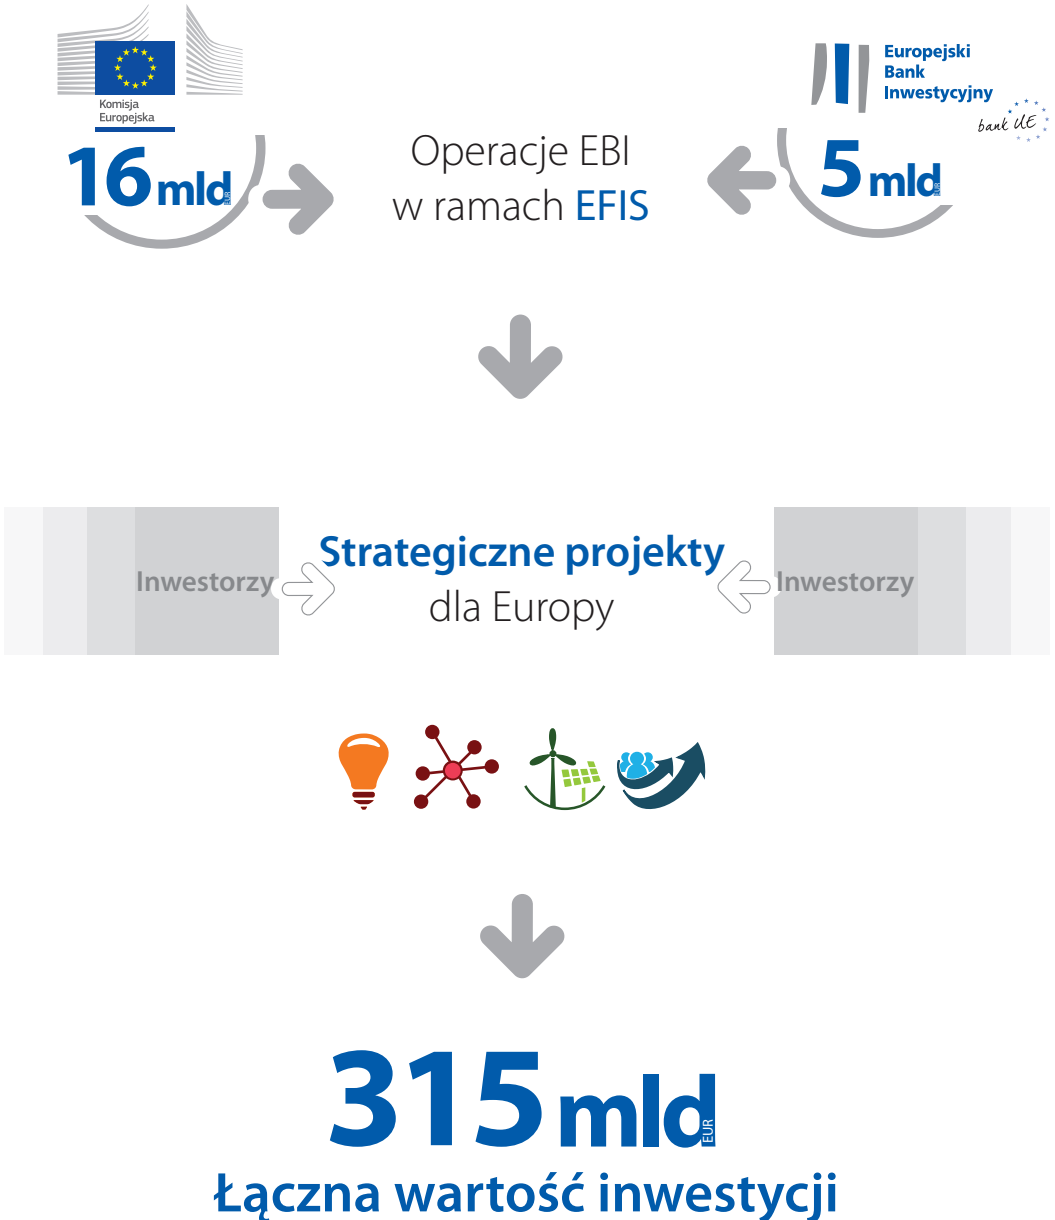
Komisja Europejska

16 mld EUR

Operacje EBI w ramach EFIS

Europejski Bank Inwestycyjny
bank UE

5 mld EUR

Inwestorzy

Strategiczne projekty dla Europy

Inwestorzy

315 mld EUR
Łączna wartość inwestycji